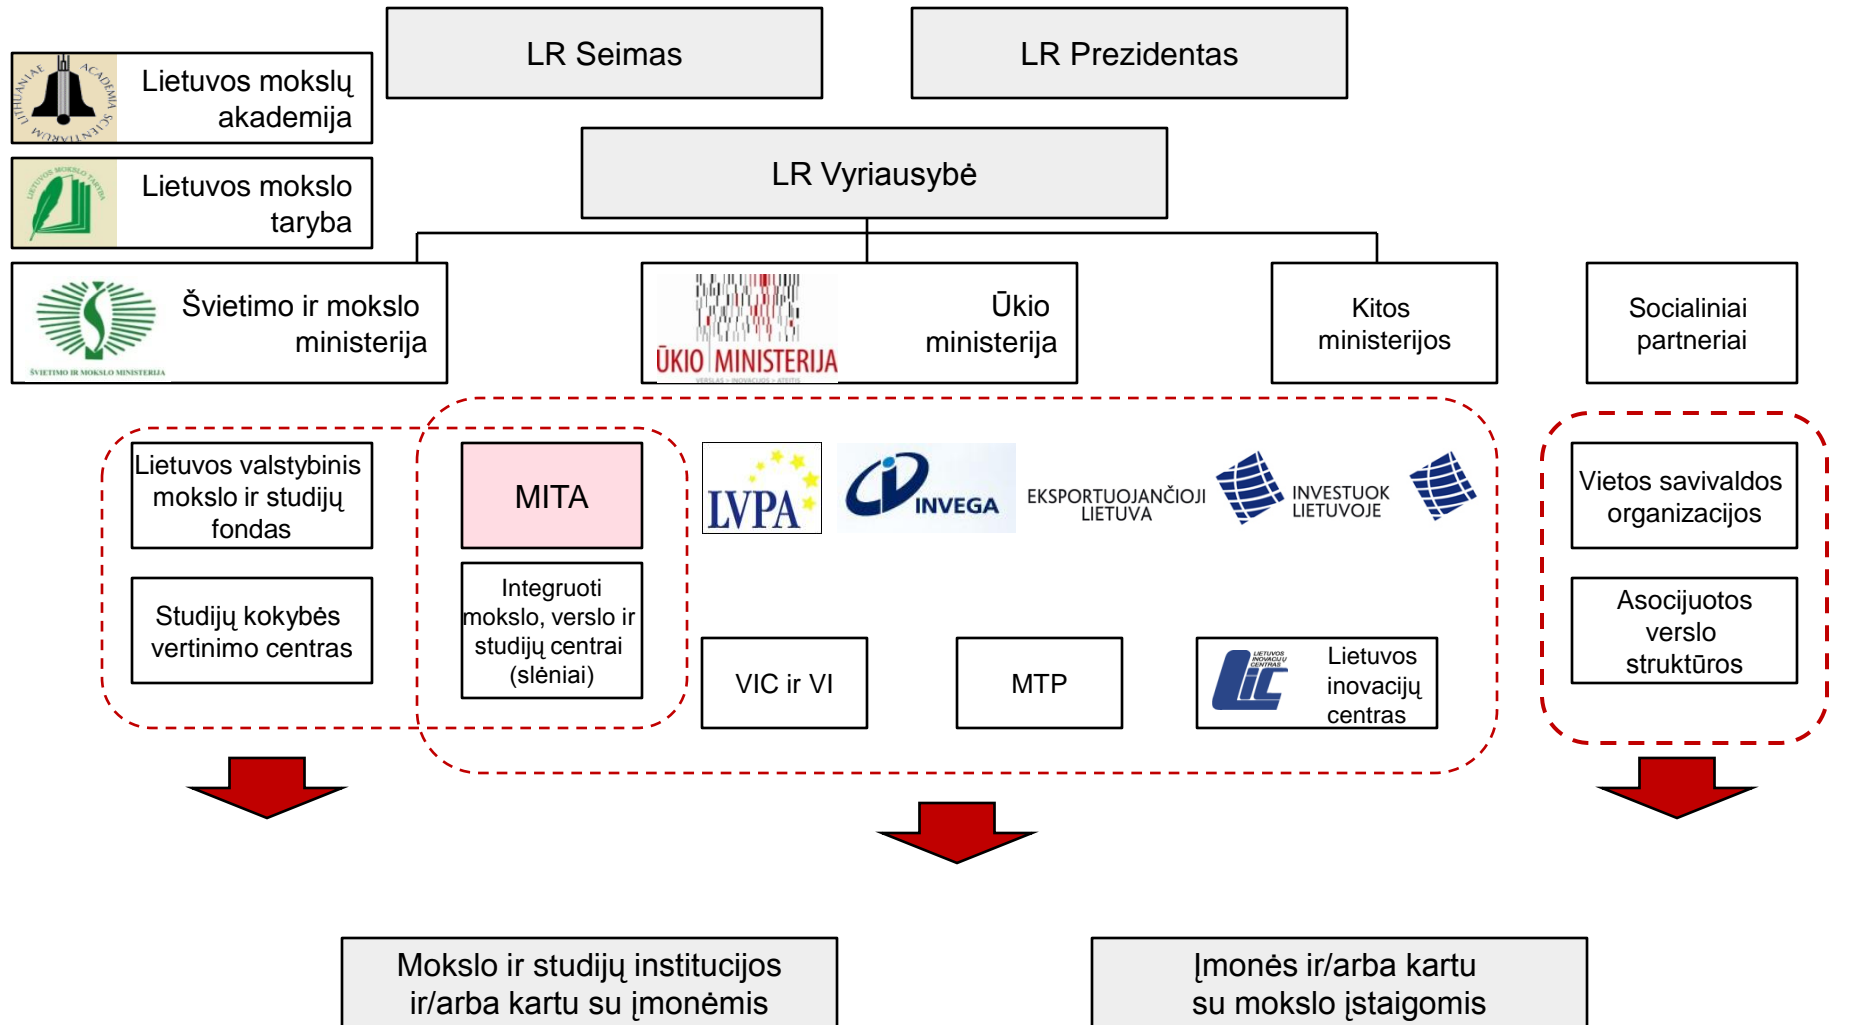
LITHUANIAE ACADEMIA SCIENTIARUM

Lietuvos mokslų akademija

LR Seimas

LR Prezidentas

LIETUVOS MOKSLO TARYBA

Lietuvos mokslo taryba

LR Vyriausybė

ŠVIETIMO IR MOKSLO MINISTERIJA

Švietimo ir mokslo ministerija

ŪKIO MINISTERIJA

VERSLAS • INOVACIJOS • ATEITIS

Ūkio ministerija

Kitos ministerijos

Socialiniai partneriai

Lietuvos valstybinis mokslo ir studijų fondas

MITA

LVPA

INVEGA

EKSPORTUOJANČIOJI LIETUVA

INVESTUOK LIETUVOJE

Vietos savivaldos organizacijos

Studijų kokybės vertinimo centras

Integruoti mokslo, verslo ir studijų centrai (slėniai)

VIC ir VI

MTP

LIETUVOS INOVACIJŲ CENTRAS

Lietuvos inovacijų centras

Asocijuotos verslo struktūros

Mokslo ir studijų institucijos ir/arba kartu su įmonėmis

Įmonės ir/arba kartu su mokslo įstaigomis